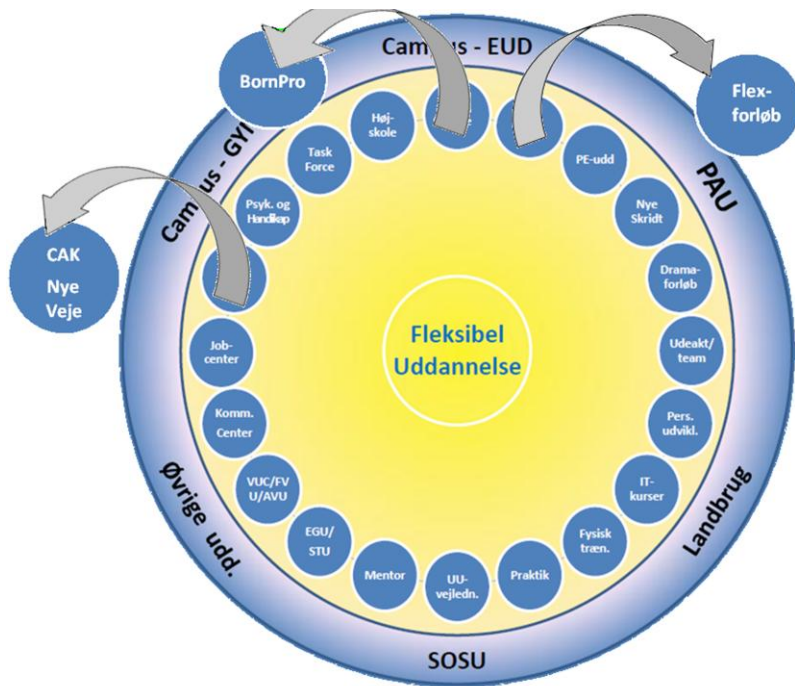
Camp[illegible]us - EUD

BornPro

Flex-forløb

Cam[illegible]us - GYM

PAU

CAK
Nye
Veje

Høj-skole

Task Force

Psyk. og Handikap

PE-udd

Nye Skridt

Drama-forløb

Udeakt/team

Pers. udvikl.

IT-kurser

Fysisk træn.

Praktik

UU-vejledn.

Mentor

EGU/STU

VUC/FVU/AVU

Komm. Center

Job-center

Fleksibel Uddannelse

Øvrige udd.

Landbrug

SOSU